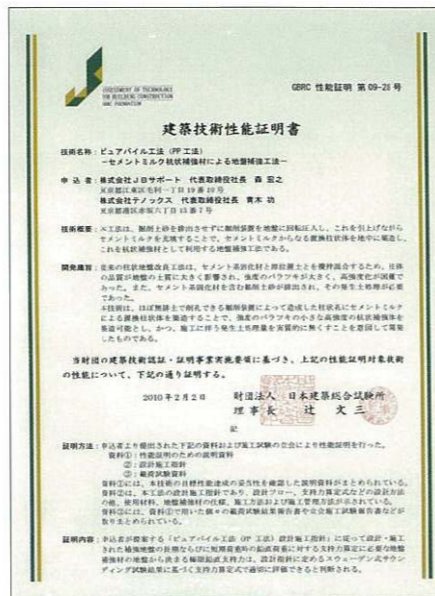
ASSESSMENT OF TECHNOLOGY FOR BUILDING CONSTRUCTION GBRC FOUNDATION

GBRC 性能証明 第 09-28 号

建築技術性能証明書

技術名称：ピュアパイル工法（PP 工法）
－セメントミルク杭状補強体による地盤補強工法－

申込者：株式会社ＪＢサポート　代表取締役社長　森 宏之
東京都江東区毛利一丁目 19 番 10 号
株式会社テノックス　代表取締役社長　青木 功
東京都港区赤坂六丁目 13 番 7 号

技術概要：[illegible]

開発趣旨：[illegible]

当財団の建築技術認証・証明事業実施要領に基づき、上記の性能証明対象技術の性能について、下記の通り証明する。

2010 年 2 月 2 日

財団法人 日本建築総合試験所
理事長　辻 文三

記

証明方法：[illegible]
資料①：性能証明のための説明資料
②：設計施工指針
③：載荷試験資料
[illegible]

証明内容：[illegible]